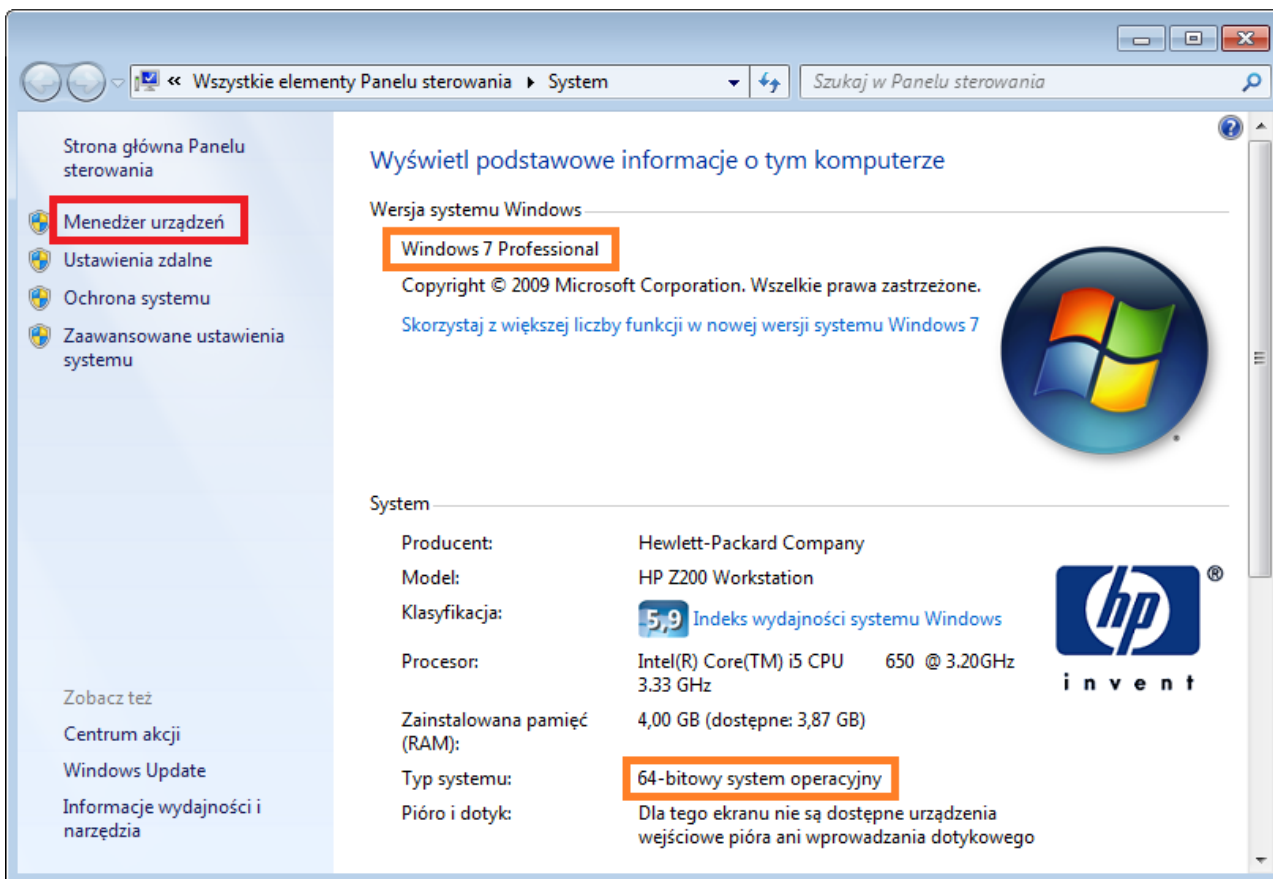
« Wszystkie elementy Panelu sterowania ▸ System

Szukaj w Panelu sterowania

Strona główna Panelu sterowania

Menedżer urządzeń

Ustawienia zdalne

Ochrona systemu

Zaawansowane ustawienia systemu

Zobacz też

Centrum akcji

Windows Update

Informacje wydajności i narzędzia

Wyświetl podstawowe informacje o tym komputerze

Wersja systemu Windows

Windows 7 Professional

Copyright © 2009 Microsoft Corporation. Wszelkie prawa zastrzeżone.

Skorzystaj z większej liczby funkcji w nowej wersji systemu Windows 7

System

| | |
|---|---|
| Producent: | Hewlett-Packard Company |
| Model: | HP Z200 Workstation |
| Klasyfikacja: | 5,9 Indeks wydajności systemu Windows |
| Procesor: | Intel(R) Core(TM) i5 CPU 650 @ 3.20GHz 3.33 GHz |
| Zainstalowana pamięć (RAM): | 4,00 GB (dostępne: 3,87 GB) |
| Typ systemu: | 64-bitowy system operacyjny |
| Pióro i dotyk: | Dla tego ekranu nie są dostępne urządzenia wejściowe pióra ani wprowadzania dotykowego |

hp ® invent